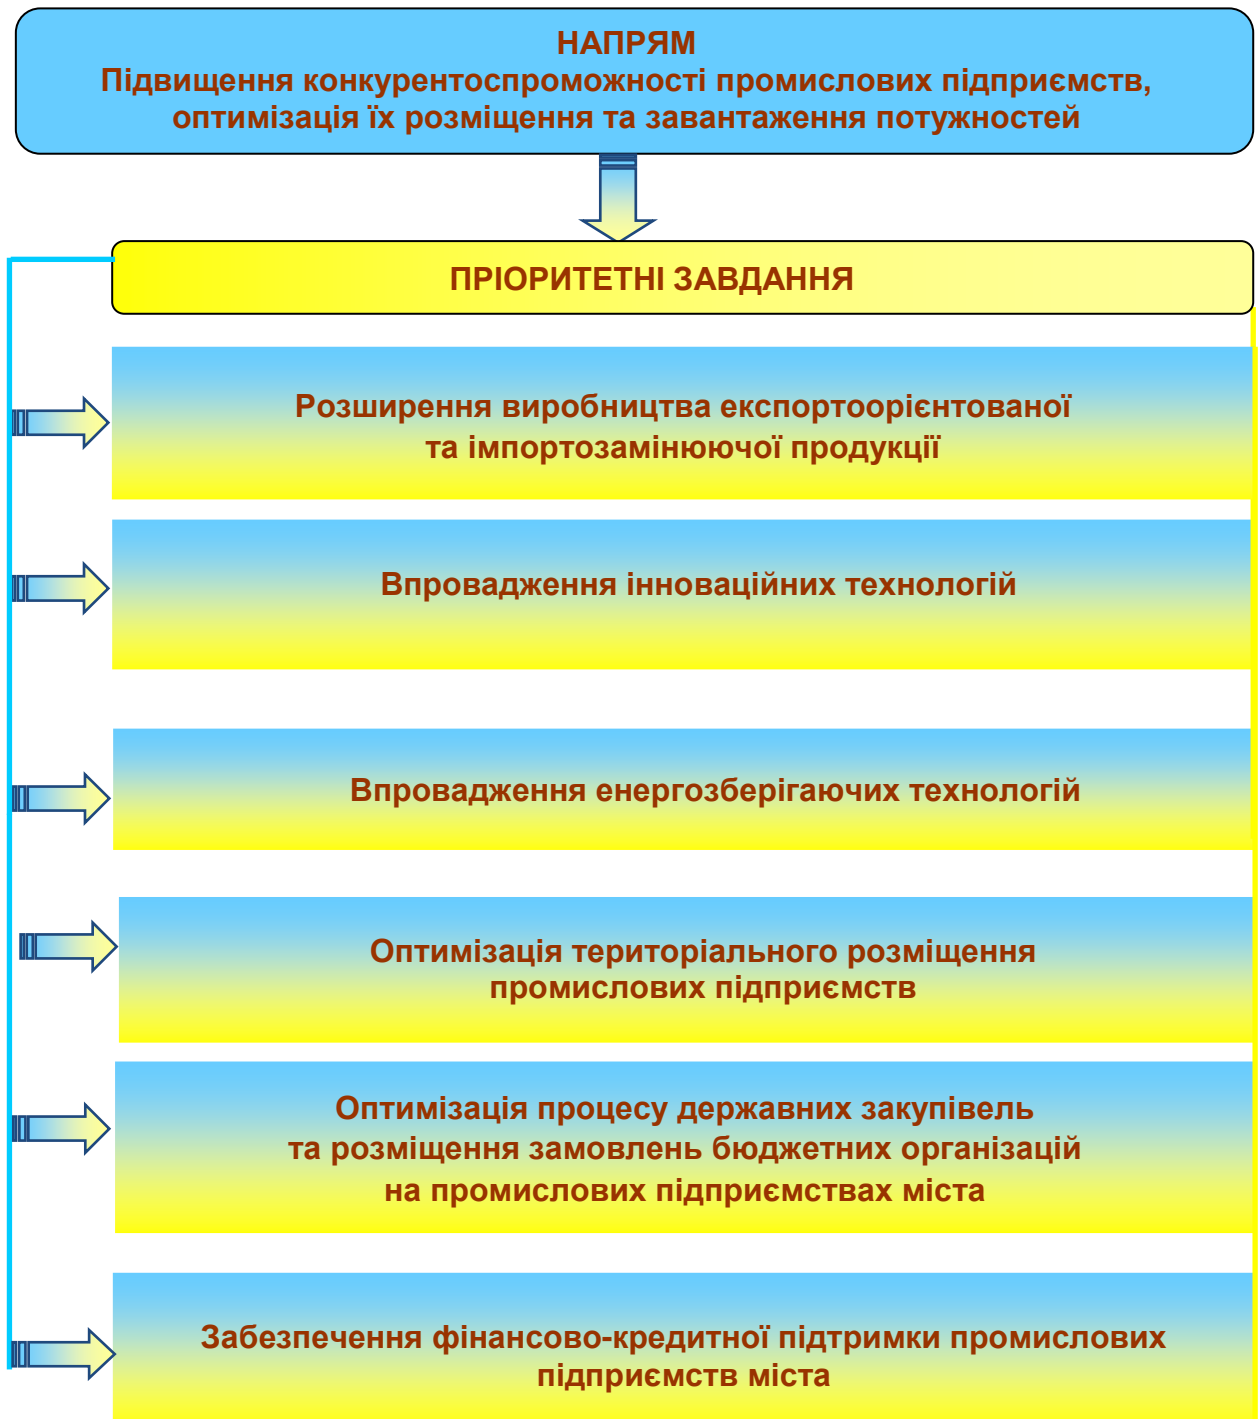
НАПРЯМ
Підвищення конкурентоспроможності промислових підприємств, оптимізація їх розміщення та завантаження потужностей

ПРІОРИТЕТНІ ЗАВДАННЯ

Розширення виробництва експортоорієнтованої та імпортозамінюючої продукції

Впровадження інноваційних технологій

Впровадження енергозберігаючих технологій

Оптимізація територіального розміщення промислових підприємств

Оптимізація процесу державних закупівель та розміщення замовлень бюджетних організацій на промислових підприємствах міста

Забезпечення фінансово-кредитної підтримки промислових підприємств міста